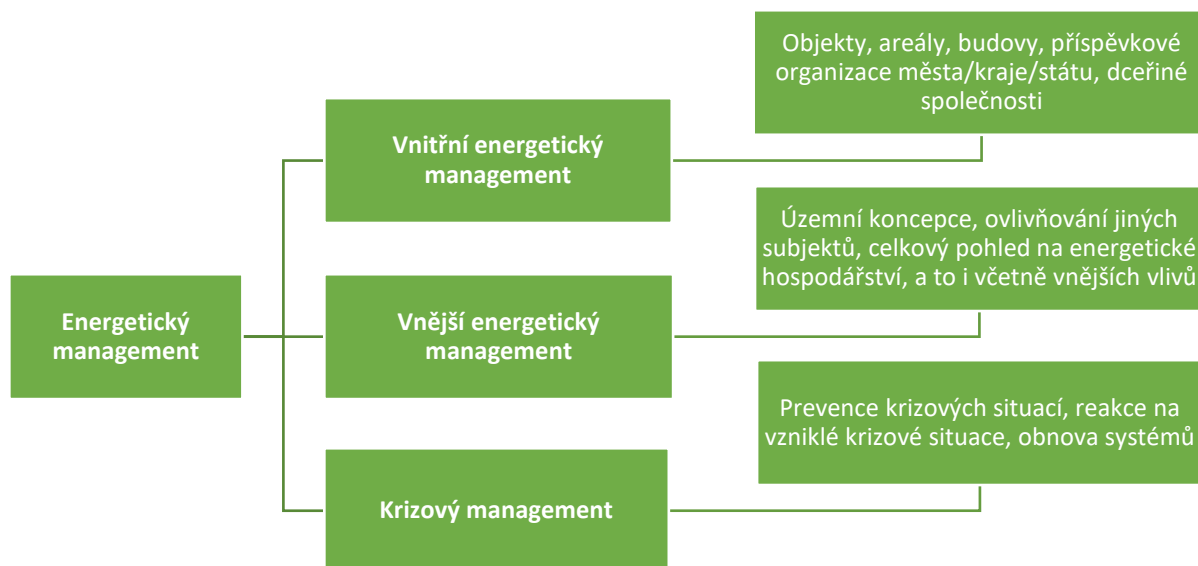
Energetický management

Vnitřní energetický management

Objekty, areály, budovy, příspěvkové organizace města/kraje/státu, dceřiné společnosti

Vnější energetický management

Územní koncepce, ovlivňování jiných subjektů, celkový pohled na energetické hospodářství, a to i včetně vnějších vlivů

Krizový management

Prevence krizových situací, reakce na vzniklé krizové situace, obnova systémů